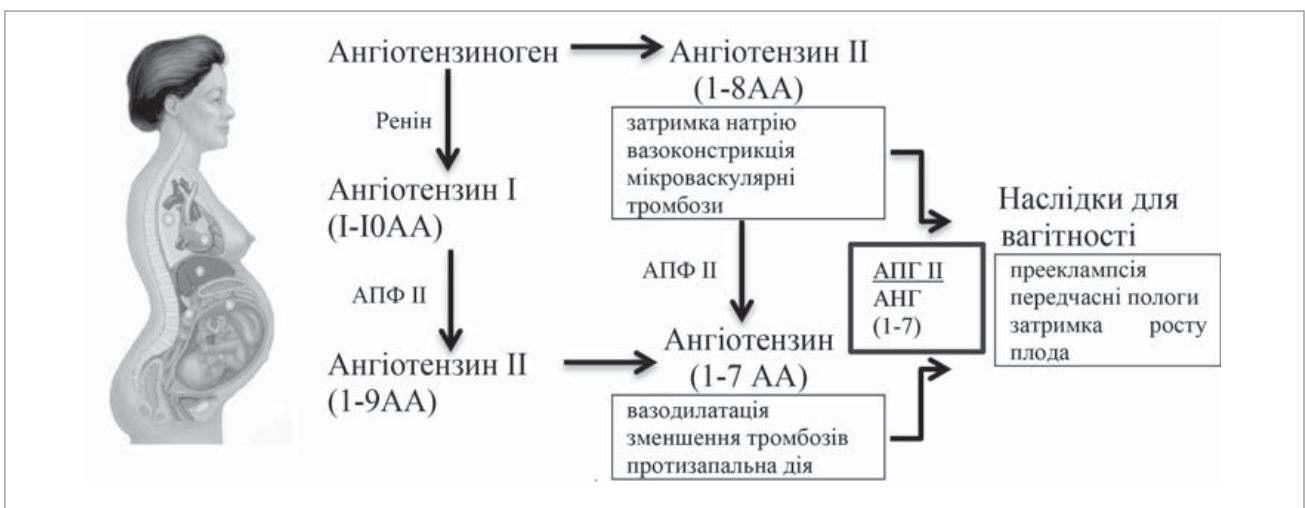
Ангіотензиноген

Ангіотензин II
(1-8АА)

Ренін

затримка натрію
вазоконстрикція
мікроваскулярні
тромбози

Ангіотензин I
(I-I0АА)

Наслідки для
вагітності

АПФ II

АПФ II

АПГ II
АНГ
(1-7)

прееклампсія
передчасні пологи
затримка росту
плода

Ангіотензин II
(1-9АА)

Ангіотензин
(1-7 АА)

вазодилатація
зменшення тромбозів
протизапальна дія